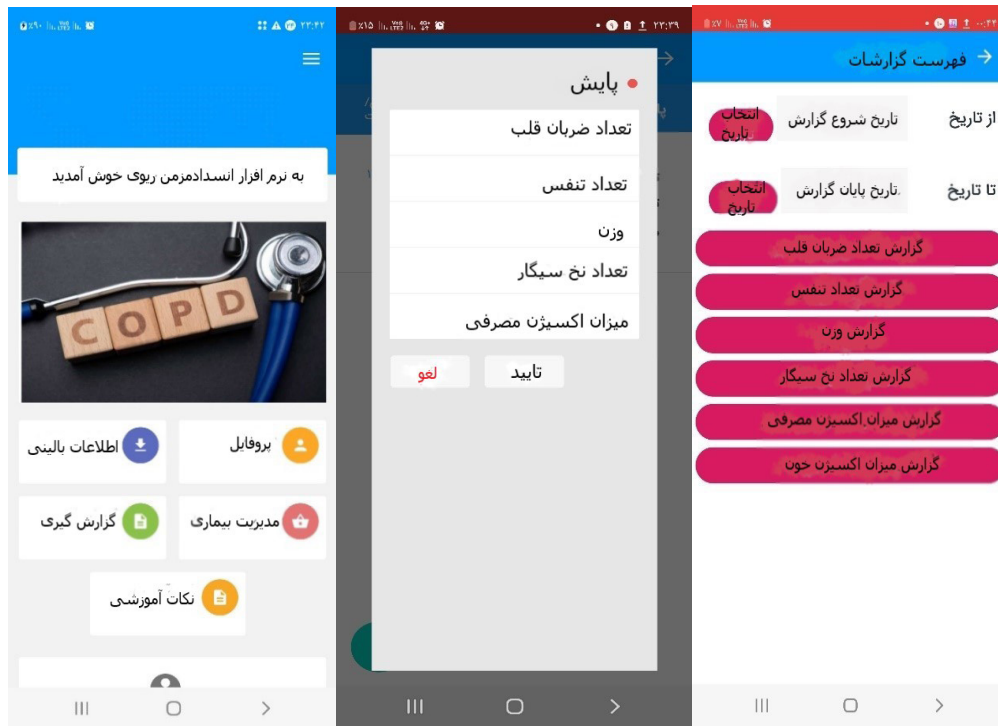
۲۳:۴۲

به نرم افزار انسدادمزمن ریوی خوش آمدید

COPD

اطلاعات بالینی

پروفایل

گزارش گیری

مدیریت بیماری

نکات آموزشی

۲۳:۳۹

پایش

تعداد ضربان قلب

تعداد تنفس

وزن

تعداد نخ سیگار

میزان اکسیژن مصرفی

لغو

تایید

فهرست گزارشات

از تاریخ

تاریخ شروع گزارش

انتخاب تاریخ

تا تاریخ

.تاریخ پایان گزارش

انتخاب تاریخ

گزارش تعداد ضربان قلب

گزارش تعداد تنفس

گزارش وزن

گزارش تعداد نخ سیگار

گزارش میزان اکسیژن مصرفی

گزارش میزان اکسیژن خون